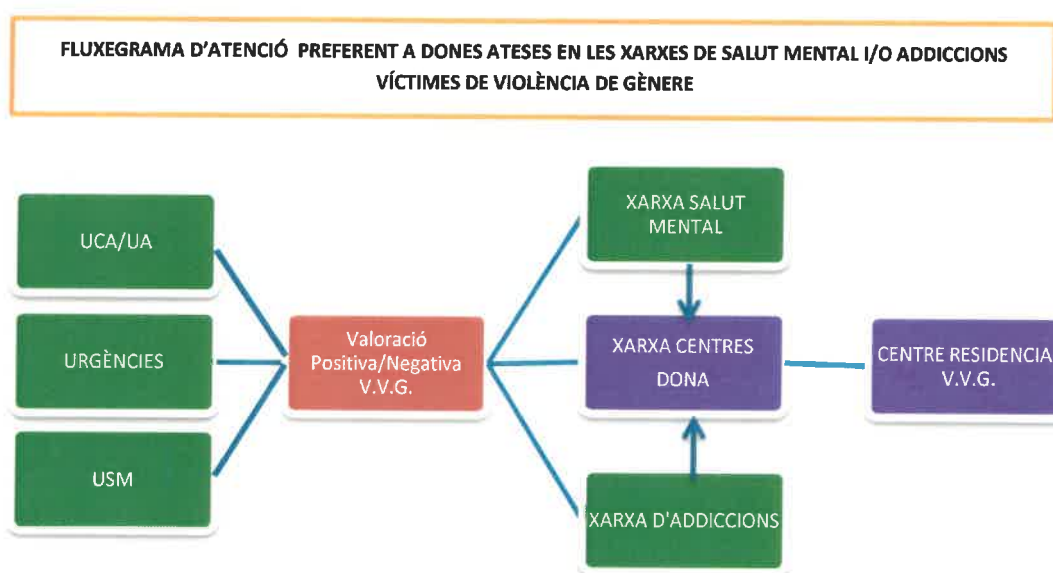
FLUXEGRAMA D'ATENCIÓ PREFERENT A DONES ATESES EN LES XARXES DE SALUT MENTAL I/O ADDICCIONS VÍCTIMES DE VIOLÈNCIA DE GÈNERE

UCA/UA

URGÈNCIES

USM

Valoració Positiva/Negativa V.V.G.

XARXA SALUT MENTAL

XARXA CENTRES DONA

XARXA D'ADDICCIONS

CENTRE RESIDENCIA V.V.G.